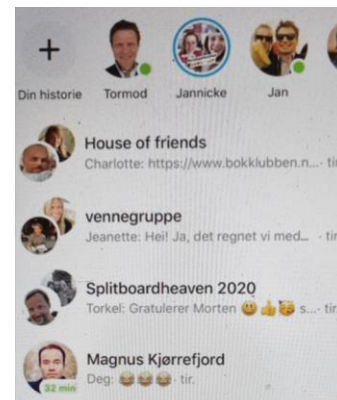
+
Din historie Tormod Jannicke Jan

House of friends
Charlotte: https://www.bokklubben.n... · tir

vennegruppe
Jeanette: Hei! Ja, det regnet vi med... · tir

Splitboardheaven 2020
Torkel: Gratulerer Morten 😃👍🥳 s... · tir

Magnus Kjørrefjord
32 min
Deg: 😂😂😂 · tir.